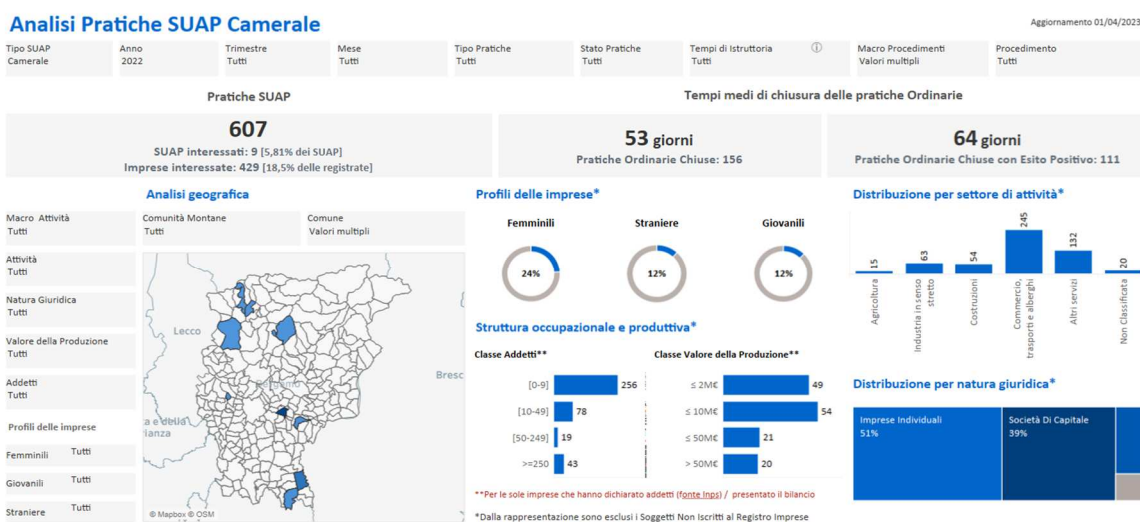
Analisi Pratiche SUAP Camerale

Aggiornamento 01/04/2023

Tipo SUAP
Camerale

Anno
2022

Trimestre
Tutti

Mese
Tutti

Tipo Pratiche
Tutti

Stato Pratiche
Tutti

Tempi di Istruttoria
Tutti

Macro Procedimenti
Valori multipli

Procedimento
Tutti

Pratiche SUAP

607
SUAP interessati: 9 [5,81% dei SUAP]
Imprese interessate: 429 [18,5% delle registrate]

Tempi medi di chiusura delle pratiche Ordinarie

53 giorni
Pratiche Ordinarie Chiuse: 156

64 giorni
Pratiche Ordinarie Chiuse con Esito Positivo: 111

Analisi geografica

Macro Attività
Tutti

Comunità Montane
Tutti

Comune
Valori multipli

Attività
Tutti

Natura Giuridica
Tutti

Valore della Produzione
Tutti

Addetti
Tutti

Profili delle imprese

Femminili Tutti

Giovanili Tutti

Straniere Tutti

Lecco

Bergamo

Bresc

a e della
rianza

© Mapbox © OSM

Profili delle imprese*

Femminili
24%

Straniere
12%

Giovanili
12%

Struttura occupazionale e produttiva*

Classe Addetti**

| | |
|---|---|
| [0-9] | 256 |
| [10-49] | 78 |
| [50-249] | 19 |
| >=250 | 43 |

Classe Valore della Produzione**

| | |
|---|---|
| ≤ 2M€ | 49 |
| ≤ 10M€ | 54 |
| ≤ 50M€ | 21 |
| > 50M€ | 20 |

**Per le sole imprese che hanno dichiarato addetti (fonte Inps) / presentato il bilancio

*Dalla rappresentazione sono esclusi i Soggetti Non Iscritti al Registro Imprese

Distribuzione per settore di attività*

| | |
|---|---|
| Agricoltura | 15 |
| Industria in senso stretto | 63 |
| Costruzioni | 54 |
| Commercio, trasporti e alberghi | 245 |
| Altri servizi | 132 |
| Non Classificata | 20 |

Distribuzione per natura giuridica*

Imprese Individuali
51%

Società Di Capitale
39%